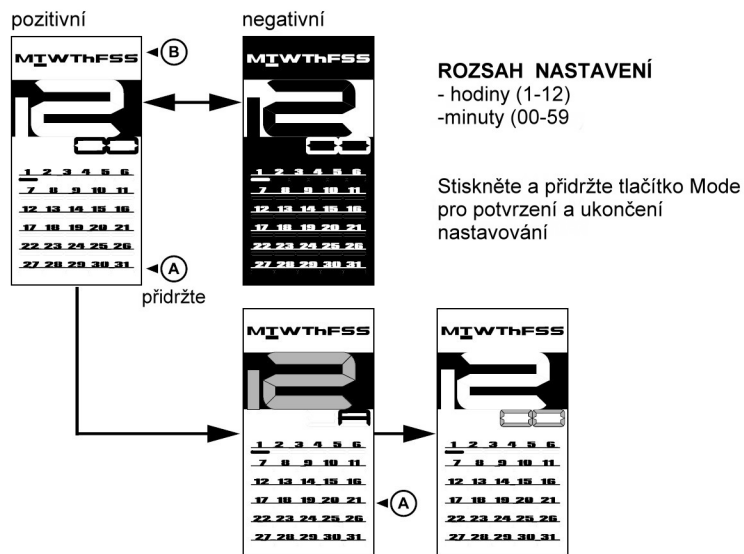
pozitivní

negativní

MTWThFSS

B

12

00

1 2 3 4 5 6
7 8 9 10 11
12 13 14 15 16
17 18 19 20 21
22 23 24 25 26
27 28 29 30 31

A

přidržte

MTWThFSS

12

00

1 2 3 4 5 6
7 8 9 10 11
12 13 14 15 16
17 18 19 20 21
22 23 24 25 26
27 28 29 30 31

ROZSAH NASTAVENÍ
- hodiny (1-12)
-minuty (00-59

Stiskněte a přidržte tlačítko Mode pro potvrzení a ukončení nastavování

MTWThFSS

12

1 2 3 4 5 6
7 8 9 10 11
12 13 14 15 16
17 18 19 20 21
22 23 24 25 26
27 28 29 30 31

A

MTWThFSS

2

00

1 2 3 4 5 6
7 8 9 10 11
12 13 14 15 16
17 18 19 20 21
22 23 24 25 26
27 28 29 30 31